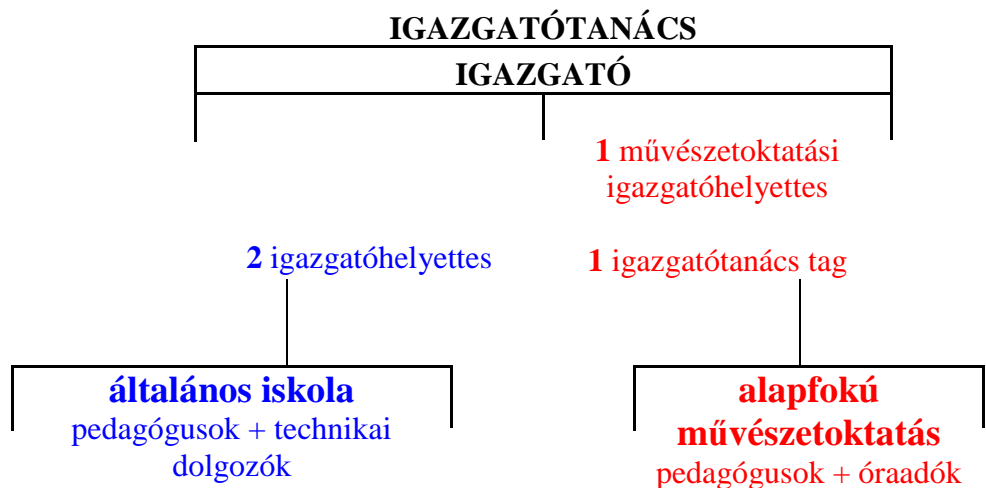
IGAZGATÓTANÁCS

IGAZGATÓ

1 művészetoktatási igazgatóhelyettes

2 igazgatóhelyettes

1 igazgatótanács tag

általános iskola
pedagógusok + technikai dolgozók

alapfokú művészetoktatás
pedagógusok + óraadók